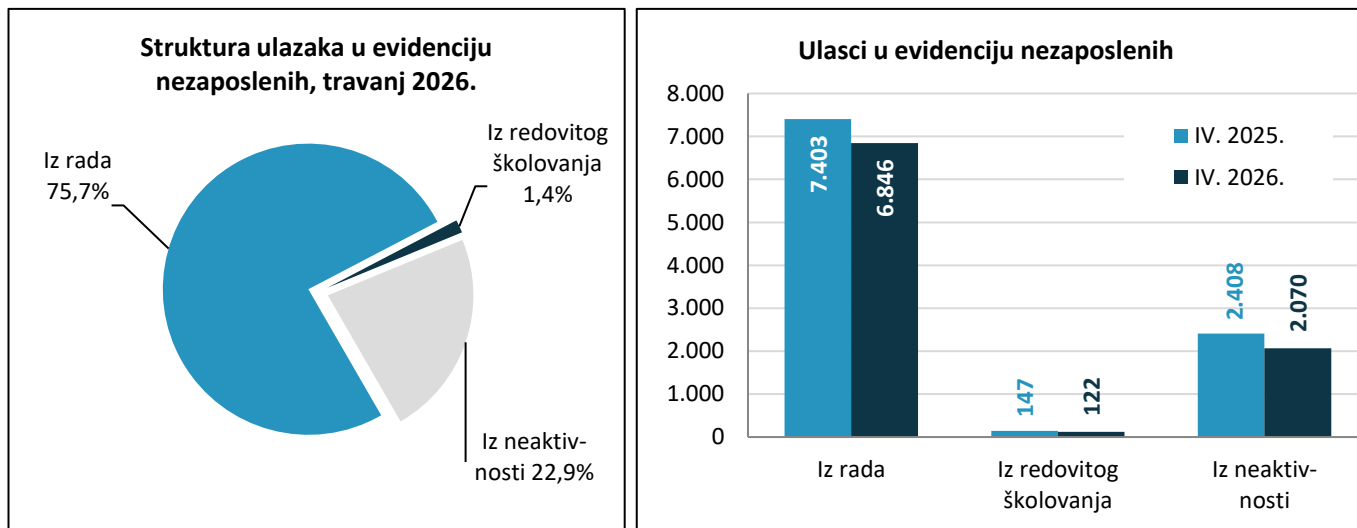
Struktura ulazaka u evidenciju nezaposlenih, travanj 2026.

Iz rada 75,7%

Iz redovitog školovanja 1,4%

Iz neaktiv-nosti 22,9%

Ulasci u evidenciju nezaposlenih

8.000
7.000
6.000
5.000
4.000
3.000
2.000
1.000
0

IV. 2025.
IV. 2026.

7.403
6.846
147
122
2.408
2.070

Iz rada
Iz redovitog školovanja
Iz neaktiv-nosti